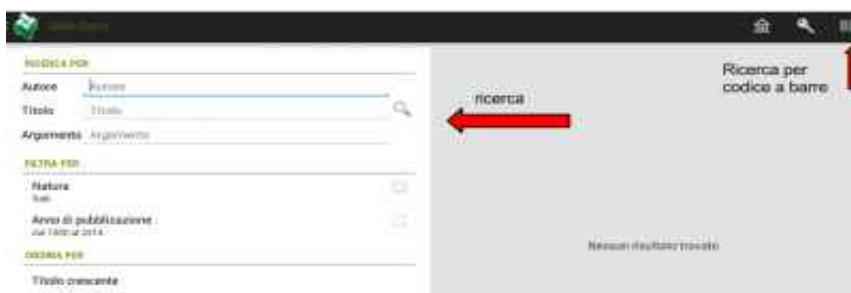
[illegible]

RICERCA PER

Autore Autore

Titolo Titolo

Argomento Argomento

ricerca

Ricerca per codice a barre

FILTRA PER

Natura
Tutti

Anno di pubblicazione
dal 1900 al 2014

ORDINA PER

Titolo crescente

Nessun risultato trovato